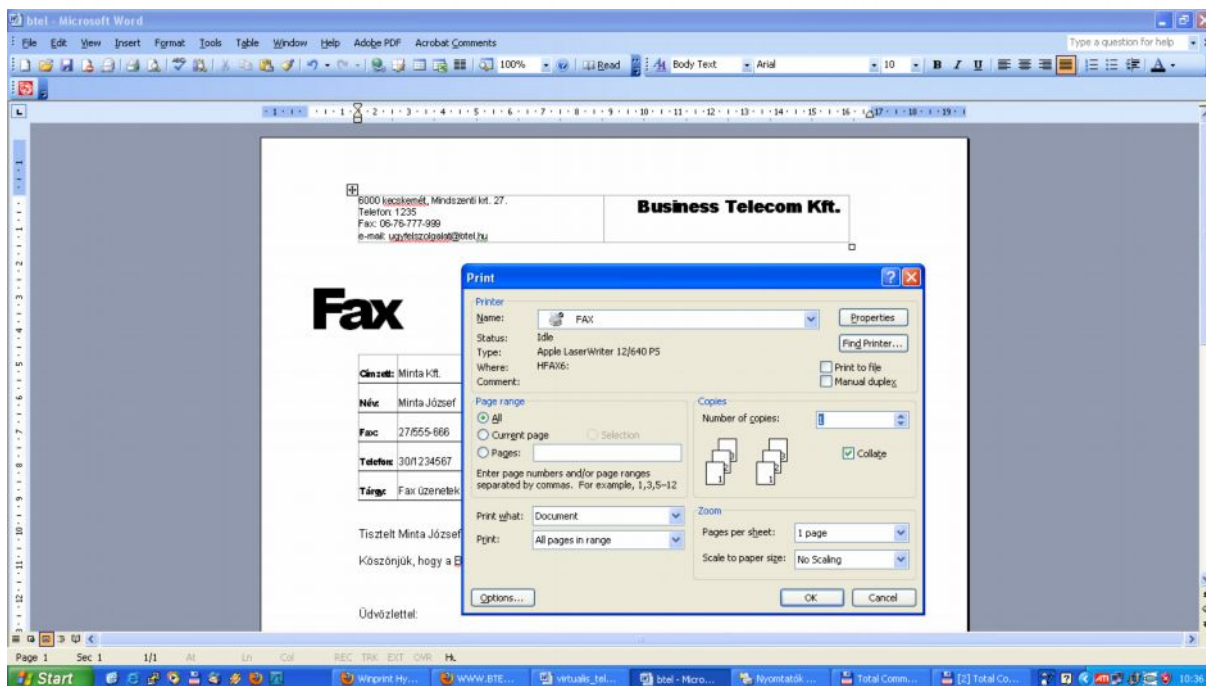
btel - Microsoft Word

File Edit View Insert Format Tools Table Window Help Adobe PDF Acrobat Comments

Type a question for help

100% Read Body Text Arial 10 B I U

6000 kecskemét, Mindszenti krt. 27.
Telefon: 1235
Fax: 06-76-777-999
e-mail: ugyfelszolgalat@btel.hu

Business Telecom Kft.

Fax

| Címzett: | Minta Kft. |
|---|---|
| Név: | Minta József |
| Fax: | 27/555-666 |
| Telefon: | 30/1234567 |
| Tárgy: | Fax üzenetek |

Tisztelt Minta József

Köszönjük, hogy a B

Üdvözlettel:

Print

Printer
Name: FAX
Properties
Status: Idle
Type: Apple LaserWriter 12/640 PS
Where: HFAX6:
Comment:
Find Printer...
Print to file
Manual duplex

Page range
All
Current page
Selection
Pages:
Enter page numbers and/or page ranges separated by commas. For example, 1,3,5–12

Copies
Number of copies: 1
Collate

Print what: Document
Print: All pages in range

Zoom
Pages per sheet: 1 page
Scale to paper size: No Scaling

Options...
OK
Cancel

Page 1 Sec 1 1/1 At Ln Col REC TRK EXT OVR HL

Start Winprint Hy... WWW.BTE... virtualis_tel... btel - Micro... Nyomtatók ... Total Comm... [2] Total Co... 10:36